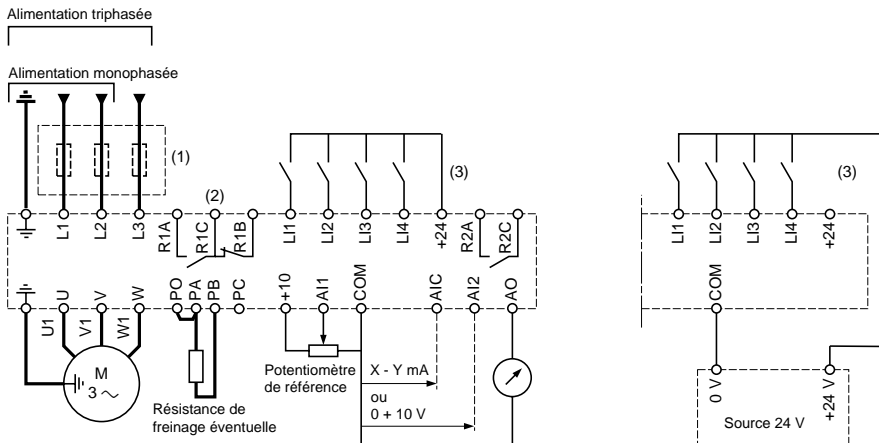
Alimentation triphasée

Alimentation monophasée

(1)

(2)

(3)

L1 L2 L3 R1A R1C R1B LI1 LI2 LI3 LI4 +24 R2A R2C

U V W PO PA PB PC +10 AI1 COM AIC AI2 AO

U1 V1 W1

M
3 ~

Résistance de freinage éventuelle

Potentiomètre de référence

X - Y mA

ou
0 + 10 V

(3)

LI1 LI2 LI3 LI4 +24

COM

0 V

+24 V

Source 24 V